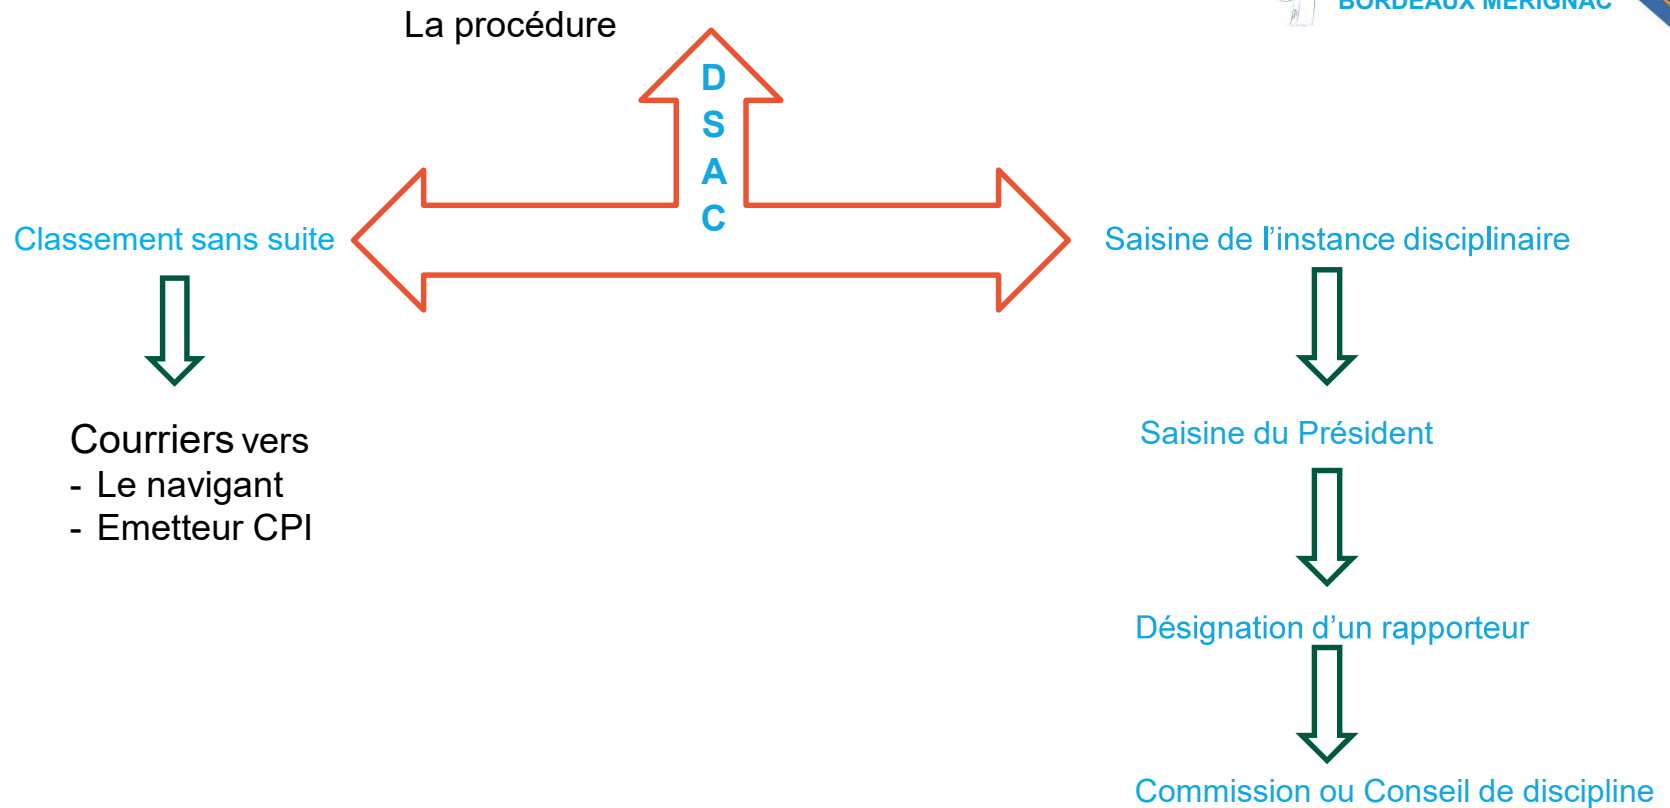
BORDEAUX MERIGNAC

La procédure

D
S
A
C

Classement sans suite

Saisine de l'instance disciplinaire

Courriers vers
- Le navigant
- Emetteur CPI

Saisine du Président

Désignation d'un rapporteur

Commission ou Conseil de discipline